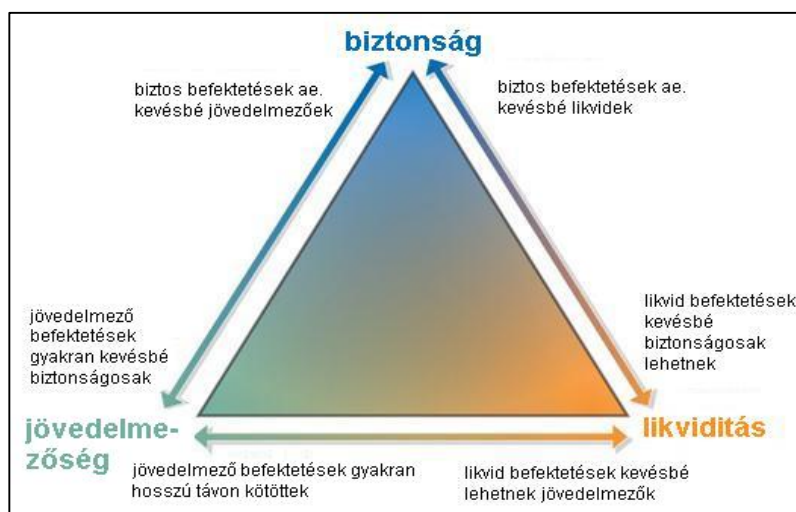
biztonság

biztos befektetések ae. kevésbé jövedelmezőek

biztos befektetések ae. kevésbé likvidek

jövedelmező befektetések gyakran kevésbé biztonságosak

likvid befektetések kevésbé biztonságosak lehetnek

jövedelmezőség

likviditás

jövedelmező befektetések gyakran hosszú távon kötöttek

likvid befektetések kevésbé lehetnek jövedelmezők